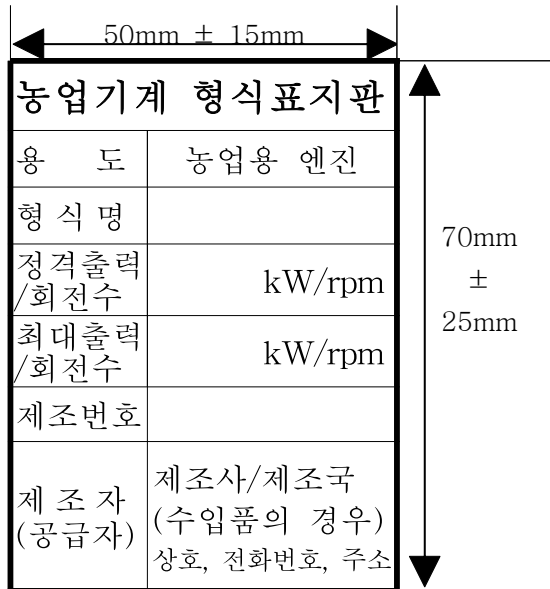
50mm ± 15mm

농업기계 형식표지판

| 용 도 | 농업용 엔진 |
|---|---|
| 형 식 명 | |
| 정격출력 /회전수 | kW/rpm |
| 최대출력 /회전수 | kW/rpm |
| 제조번호 | |
| 제 조 자 (공급자) | 제조사/제조국 (수입품의 경우) 상호, 전화번호, 주소 |

70mm ± 25mm